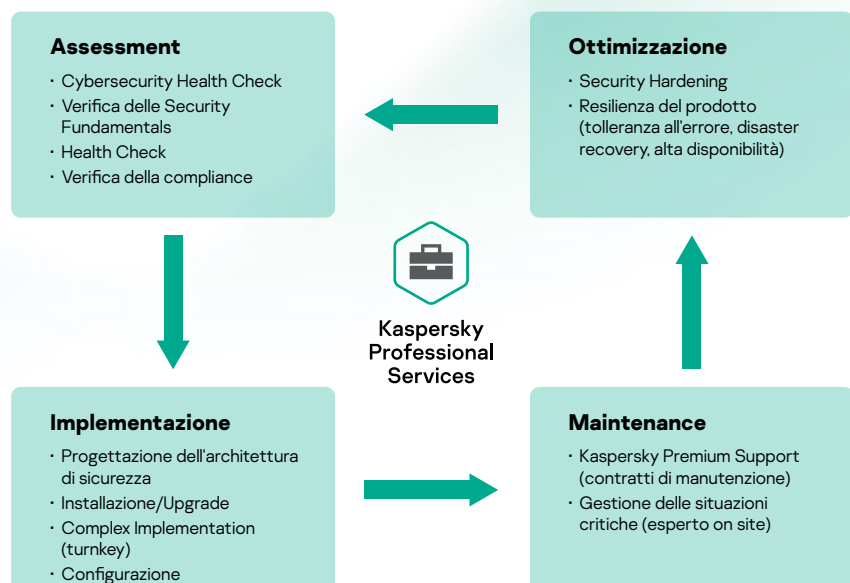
**Assessment**

- Cybersecurity Health Check
- Verifica delle Security Fundamentals
- Health Check
- Verifica della compliance

**Ottimizzazione**

- Security Hardening
- Resilienza del prodotto (tolleranza all'errore, disaster recovery, alta disponibilità)

Kaspersky Professional Services

**Implementazione**

- Progettazione dell'architettura di sicurezza
- Installazione/Upgrade
- Complex Implementation (turnkey)
- Configurazione

**Maintenance**

- Kaspersky Premium Support (contratti di manutenzione)
- Gestione delle situazioni critiche (esperto on site)